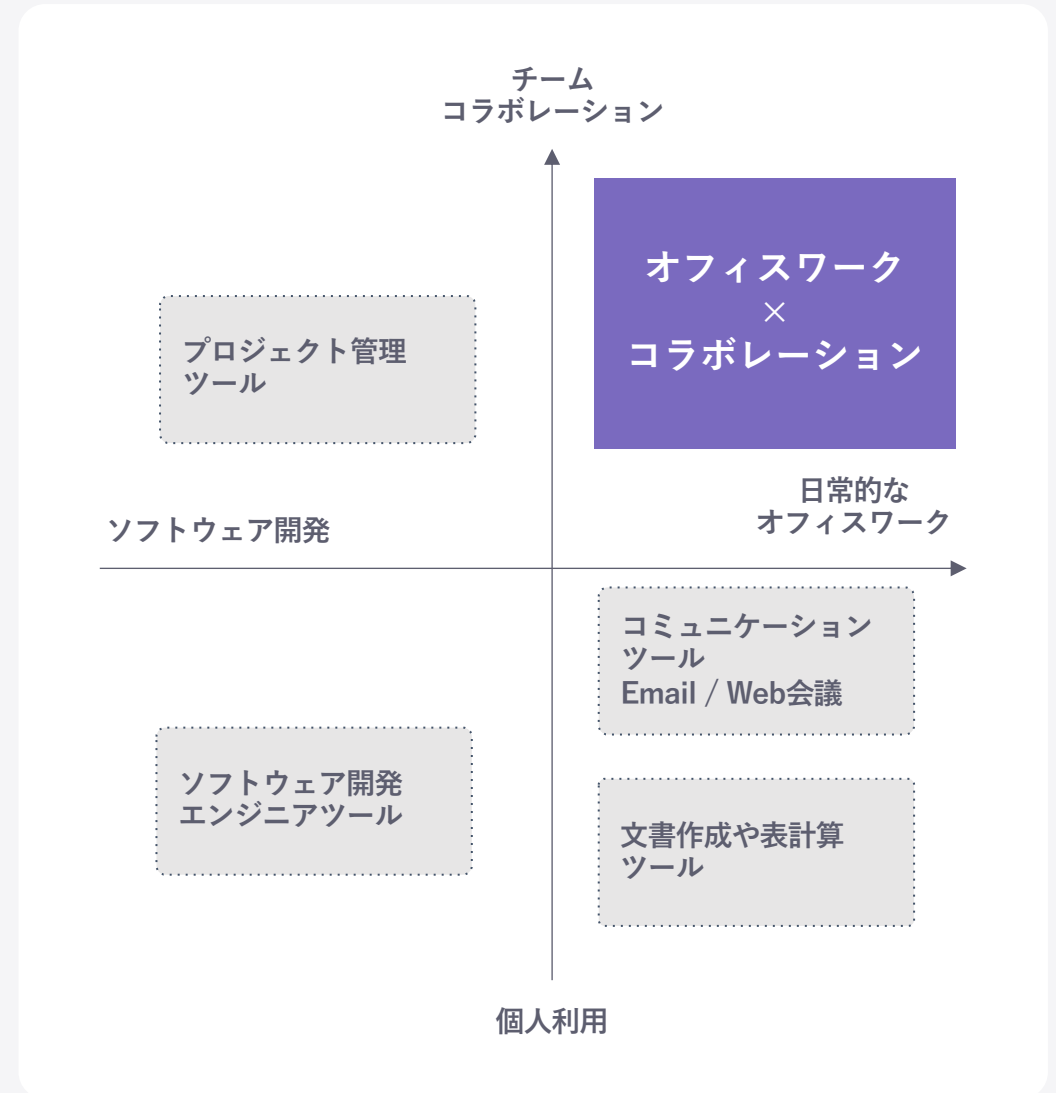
チーム
コラボレーション

プロジェクト管理
ツール

オフィスワーク
×
コラボレーション

日常的な
オフィスワーク

ソフトウェア開発

コミュニケーション
ツール
Email / Web会議

ソフトウェア開発
エンジニアツール

文書作成や表計算
ツール

個人利用